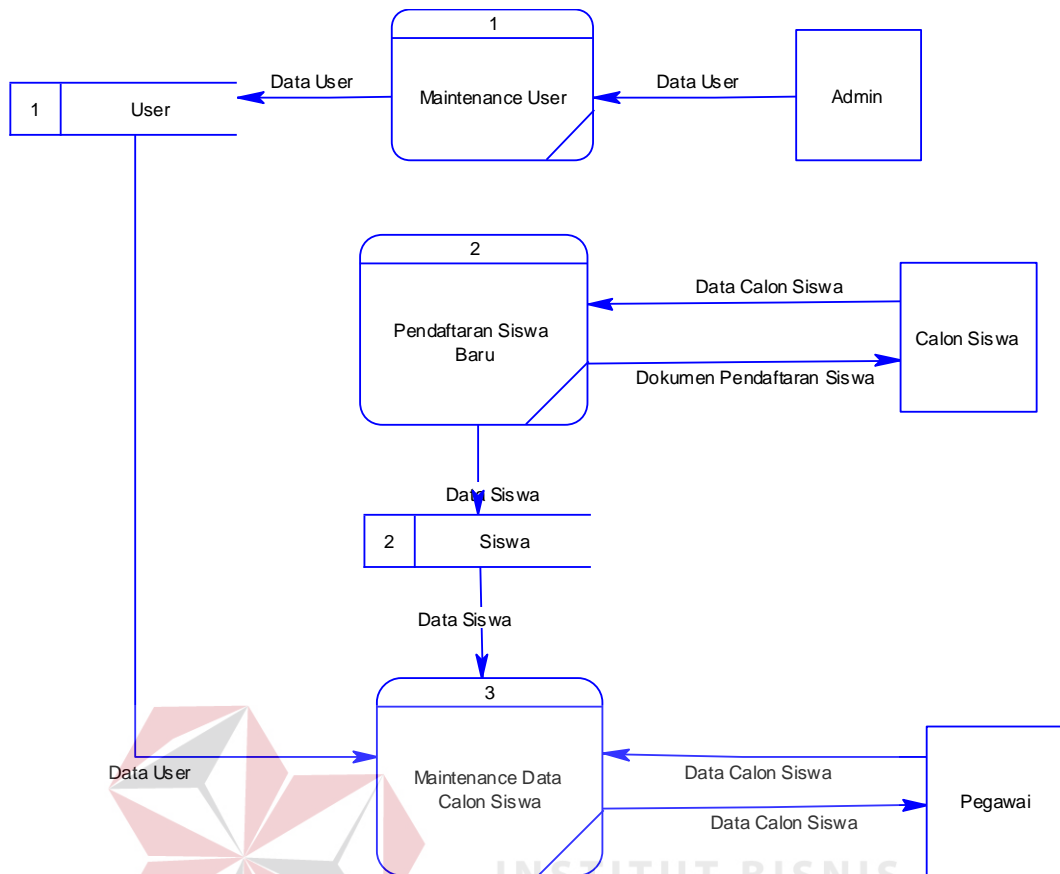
1

Maintenance User

Data User

Data User

1 | User

Admin

2

Pendaftaran Siswa Baru

Data Calon Siswa

Dokumen Pendaftaran Siswa

Calon Siswa

Data Siswa

2 | Siswa

Data Siswa

3

Maintenance Data Calon Siswa

Data User

Data Calon Siswa

Data Calon Siswa

Pegawai

INSTITUT BISNIS